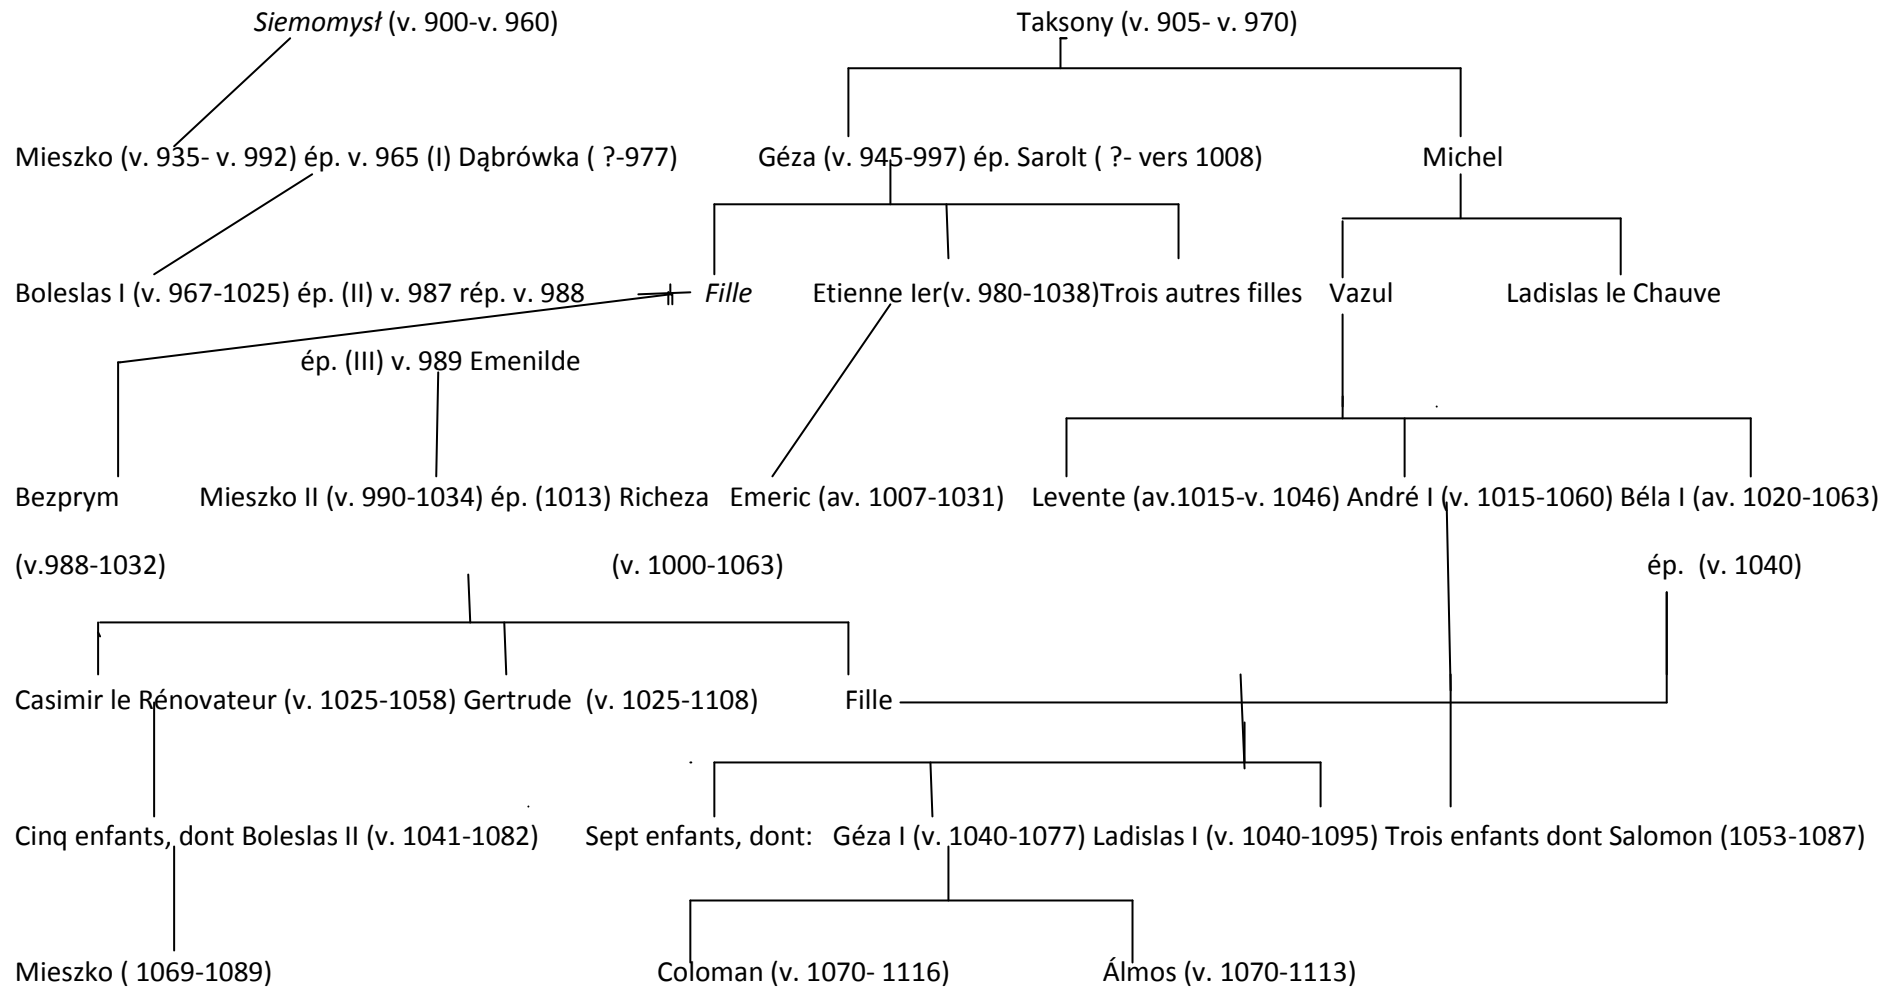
Siemomysł (v. 900-v. 960)

Taksony (v. 905- v. 970)

Mieszko (v. 935- v. 992) ép. v. 965 (I) Dąbrówka ( ?-977)

Géza (v. 945-997) ép. Sarolt ( ?- vers 1008)

Michel

Boleslas I (v. 967-1025) ép. (II) v. 987 rép. v. 988

Fille

Etienne Ier(v. 980-1038)Trois autres filles

Vazul

Ladislas le Chauve

ép. (III) v. 989 Emenilde

Bezprym

(v.988-1032)

Mieszko II (v. 990-1034) ép. (1013) Richeza

(v. 1000-1063)

Emeric (av. 1007-1031)

Levente (av.1015-v. 1046) André I (v. 1015-1060) Béla I (av. 1020-1063)

ép. (v. 1040)

Casimir le Rénovateur (v. 1025-1058) Gertrude (v. 1025-1108)

Fille

Cinq enfants, dont Boleslas II (v. 1041-1082)

Sept enfants, dont: Géza I (v. 1040-1077) Ladislas I (v. 1040-1095) Trois enfants dont Salomon (1053-1087)

Mieszko ( 1069-1089)

Coloman (v. 1070- 1116)

Álmos (v. 1070-1113)